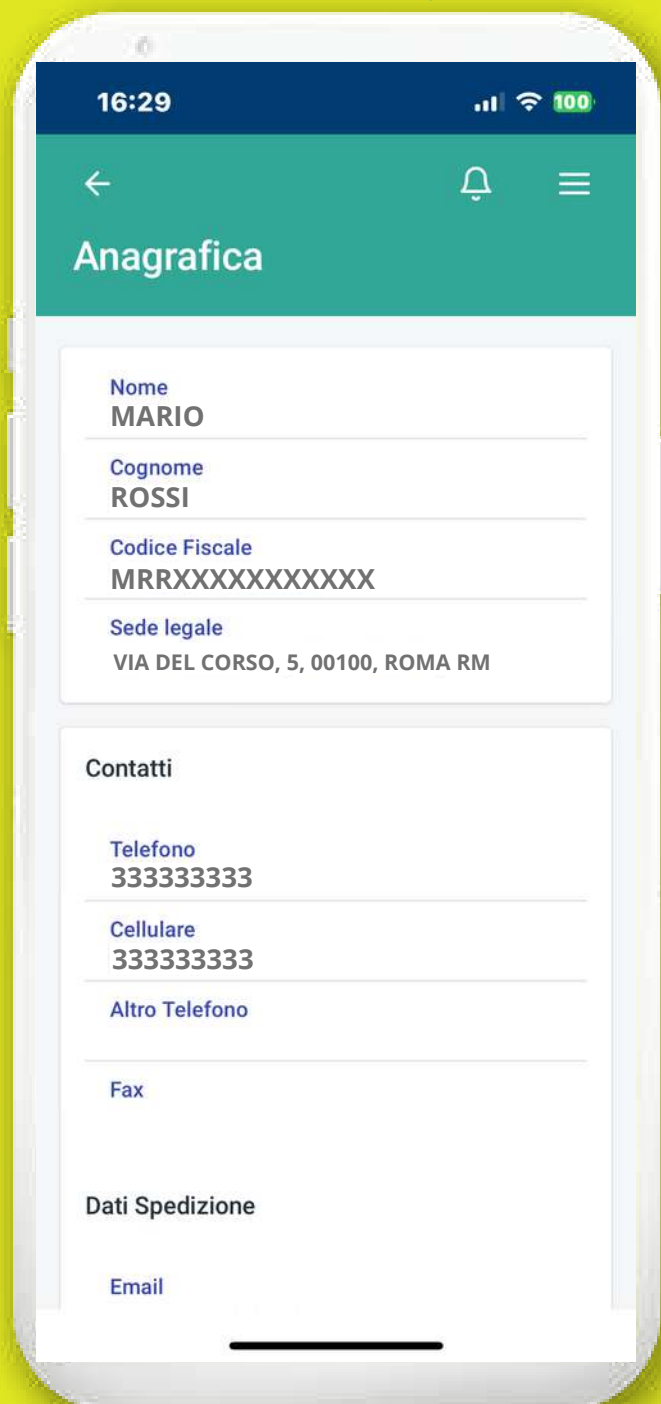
16:29

100

Anagrafica

Nome
MARIO

Cognome
ROSSI

Codice Fiscale
MRRXXXXXXXXXXX

Sede legale
VIA DEL CORSO, 5, 00100, ROMA RM

Contatti

Telefono
333333333

Cellulare
333333333

Altro Telefono

Fax

Dati Spedizione

Email